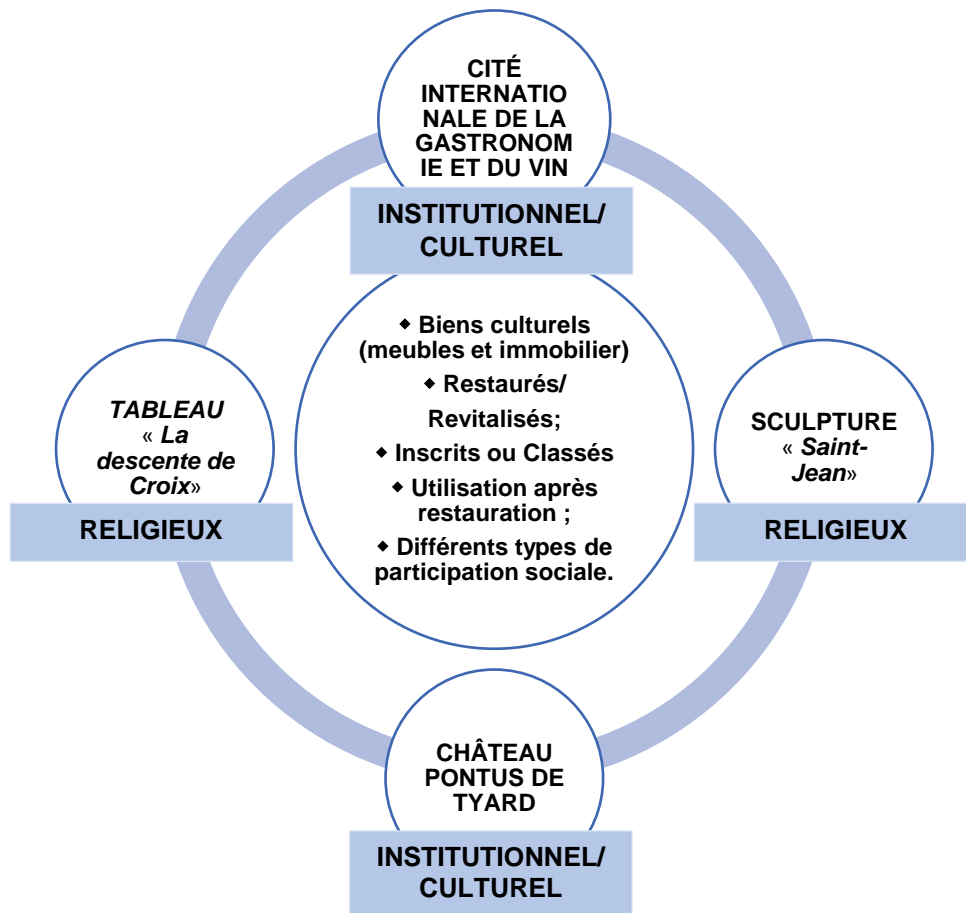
CITÉ INTERNATIONALE DE LA GASTRONOMIE ET DU VIN

INSTITUTIONNEL/ CULTUREL

TABLEAU « La descente de Croix»

RELIGIEUX

◆ Biens culturels (meubles et immobilier)
◆ Restaurés/ Revitalisés;
◆ Inscrits ou Classés
◆ Utilisation après restauration ;
◆ Différents types de participation sociale.

SCULPTURE « Saint-Jean»

RELIGIEUX

CHÂTEAU PONTUS DE TYARD

INSTITUTIONNEL/ CULTUREL